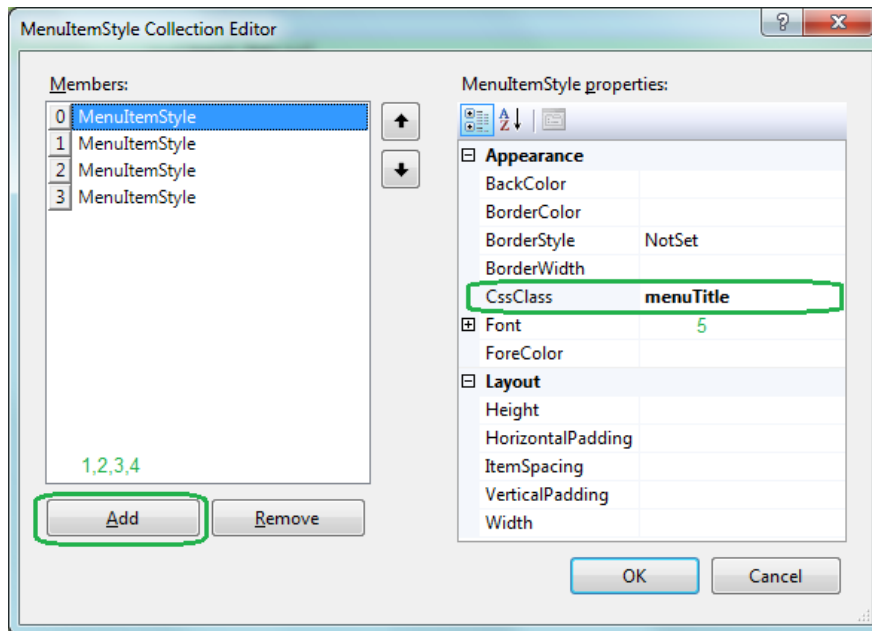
MenuItemStyle Collection Editor

?

Members:

0 MenuItemStyle
1 MenuItemStyle
2 MenuItemStyle
3 MenuItemStyle

1,2,3,4

Add

Remove

MenuItemStyle properties:

| | |
|---|---|
| Appearance | |
| BackColor | |
| BorderColor | |
| BorderStyle | NotSet |
| BorderWidth | |
| CssClass | menuTitle |
| Font | |
| ForeColor | |
| Layout | |
| Height | |
| HorizontalPadding | |
| ItemSpacing | |
| VerticalPadding | |
| Width | |

5

OK

Cancel